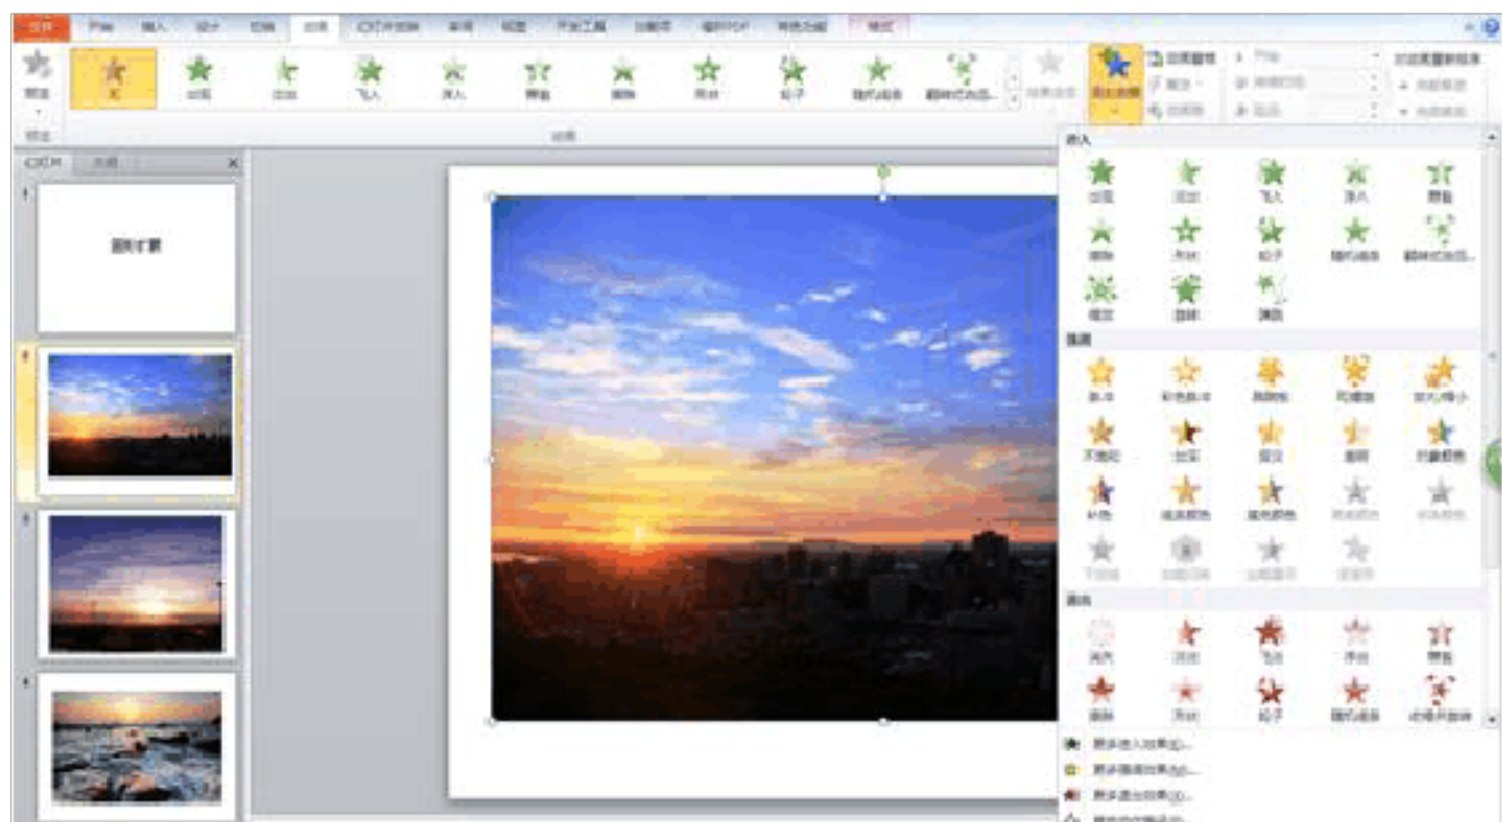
文件 开始 插入 设计 切换 动画 幻灯片放映 审阅 视图 开发工具 加载项 福昕PDF 特色功能 格式

预览 无 出现 淡出 飞入 浮入 劈裂 擦除 形状 轮子 随机线条 翻转式由远...

动画

幻灯片 大纲

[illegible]

进入
出现 淡出 飞入 浮入 劈裂
擦除 形状 轮子 随机线条 翻转式由远...
缩放 旋转 弹跳

强调

退出
消失 淡出 飞出 浮出 劈裂
擦除 形状 轮子 随机线条 收缩并旋转

更多进入效果(E)...
更多强调效果(M)...
更多退出效果(X)...